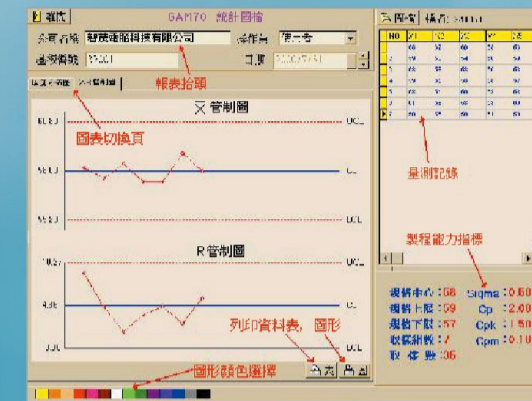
離開 GAM70 統計圖檔

公司名稱 敬業電腦科技有限公司 操作員 張三豐

規格編號 33001 日期 2000/07/31

帳表抬頭

X̄ 管制圖

圖表切換頁

UCL

CL

LCL

R 管制圖

UCL

CL

LCL

列印資料表，圖形

圖形顏色選擇

列表 圖表

圖表 樣品

| NO | X1 | X2 | X3 | X4 | X5 |
|---|---|---|---|---|---|
| 1 | 60 | 52 | 58 | 56 | 60 |
| 2 | 59 | 58 | 60 | 57 | 56 |
| 3 | 55 | 56 | 58 | 59 | 57 |
| 4 | 56 | 57 | 58 | 59 | 60 |
| 5 | 58 | 59 | 56 | 58 | 57 |
| 6 | 56 | 56 | 57 | 58 | 60 |
| 7 | 61 | 55 | 58 | 56 | 57 |
| 8 | 59 | 57 | 58 | 57 | 59 |
| 9 | 60 | 59 | 58 | 57 | 56 |

量測記錄

製程能力指標

規格中心: 58 Sigma: 0.60
規格上限: 59 Cp: 2.00
規格下限: 57 Cpk: 1.50
收集總數: 7 Cpm: 0.10
取樣數: 35